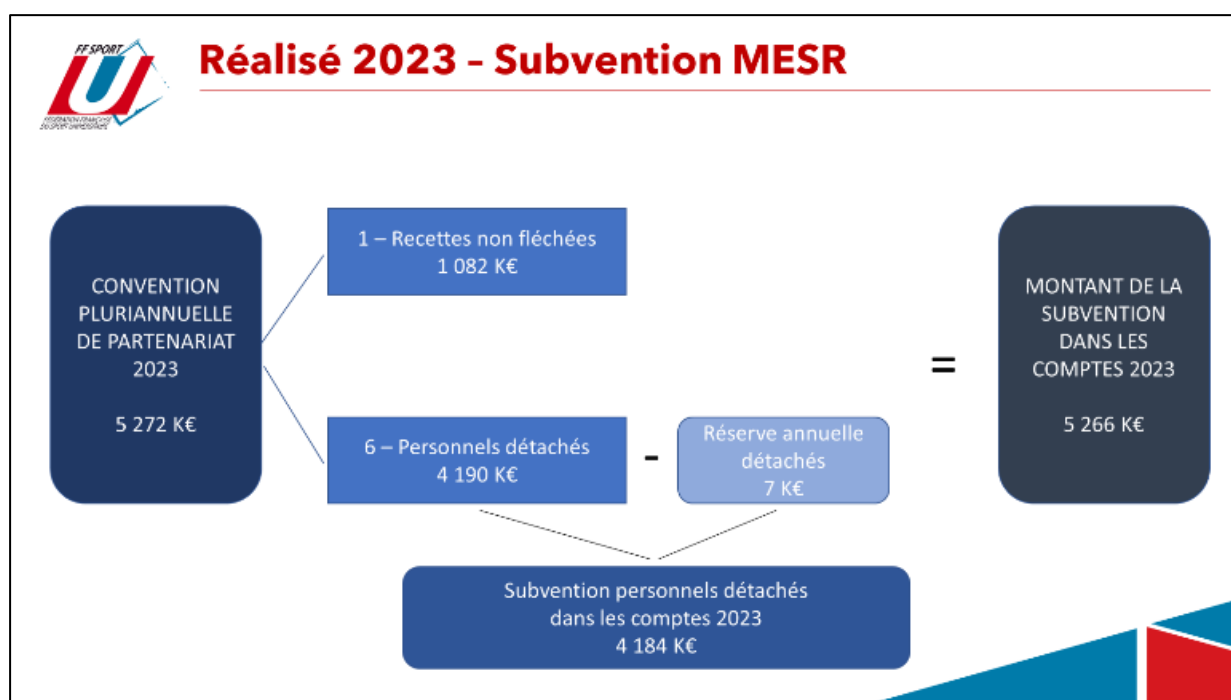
FF SPORT U
FÉDÉRATION FRANÇAISE DU SPORT UNIVERSITAIRE

Réalisé 2023 – Subvention MESR

CONVENTION PLURIANNUELLE DE PARTENARIAT 2023

5 272 K€

1 – Recettes non fléchées
1 082 K€

6 – Personnels détachés
4 190 K€

-

Réserve annuelle détachés
7 K€

Subvention personnels détachés dans les comptes 2023
4 184 K€

=

MONTANT DE LA SUBVENTION DANS LES COMPTES 2023

5 266 K€